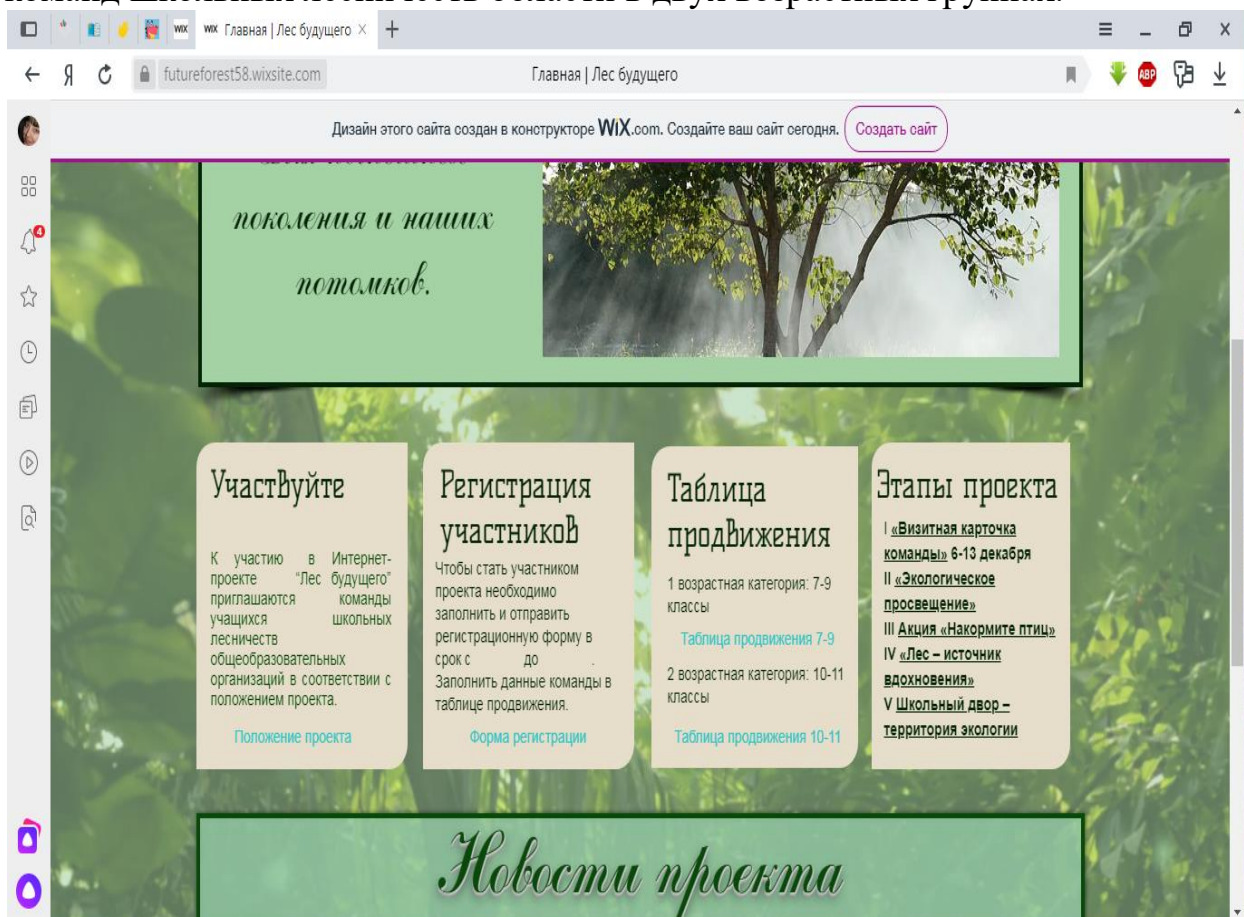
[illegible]

WIX Главная | Лес будущего ×

futureforest58.wixsite.com Главная | Лес будущего

Дизайн этого сайта создан в конструкторе WIX.com. Создайте ваш сайт сегодня. Создать сайт

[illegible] поколения и наших потомков.

УчастВуйте

К участию в Интернет-проекте "Лес будущего" приглашаются команды учащихся школьных лесничеств общеобразовательных организаций в соответствии с положением проекта.

Положение проекта

Регистрация участникоВ

Чтобы стать участником проекта необходимо заполнить и отправить регистрационную форму в срок с до . Заполнить данные команды в таблице продвижения.

Форма регистрации

Таблица продВижения

1 возрастная категория: 7-9 классы

Таблица продвижения 7-9

2 возрастная категория: 10-11 классы

Таблица продвижения 10-11

Этапы проекта

I «Визитная карточка команды» 6-13 декабря
II «Экологическое просвещение»
III Акция «Накормите птиц»
IV «Лес – источник вдохновения»
V Школьный двор – территория экологии

Новости проекта